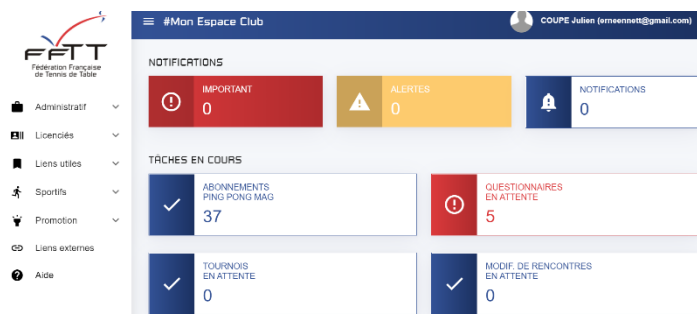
FFTT
Fédération Française de Tennis de Table

Administratif
Licenciés
Liens utiles
Sportifs
Promotion
Liens externes
Aide

#Mon Espace Club

COUPE Julien (ernsennett@gmail.com)

NOTIFICATIONS

IMPORTANT
0

ALERTES
0

NOTIFICATIONS
0

TÂCHES EN COURS

ABONNEMENTS
PING PONG MAG
37

QUESTIONNAIRES
EN ATTENTE
5

TOURNOIS
EN ATTENTE
0

MODIF. DE RENCONTRES
EN ATTENTE
0